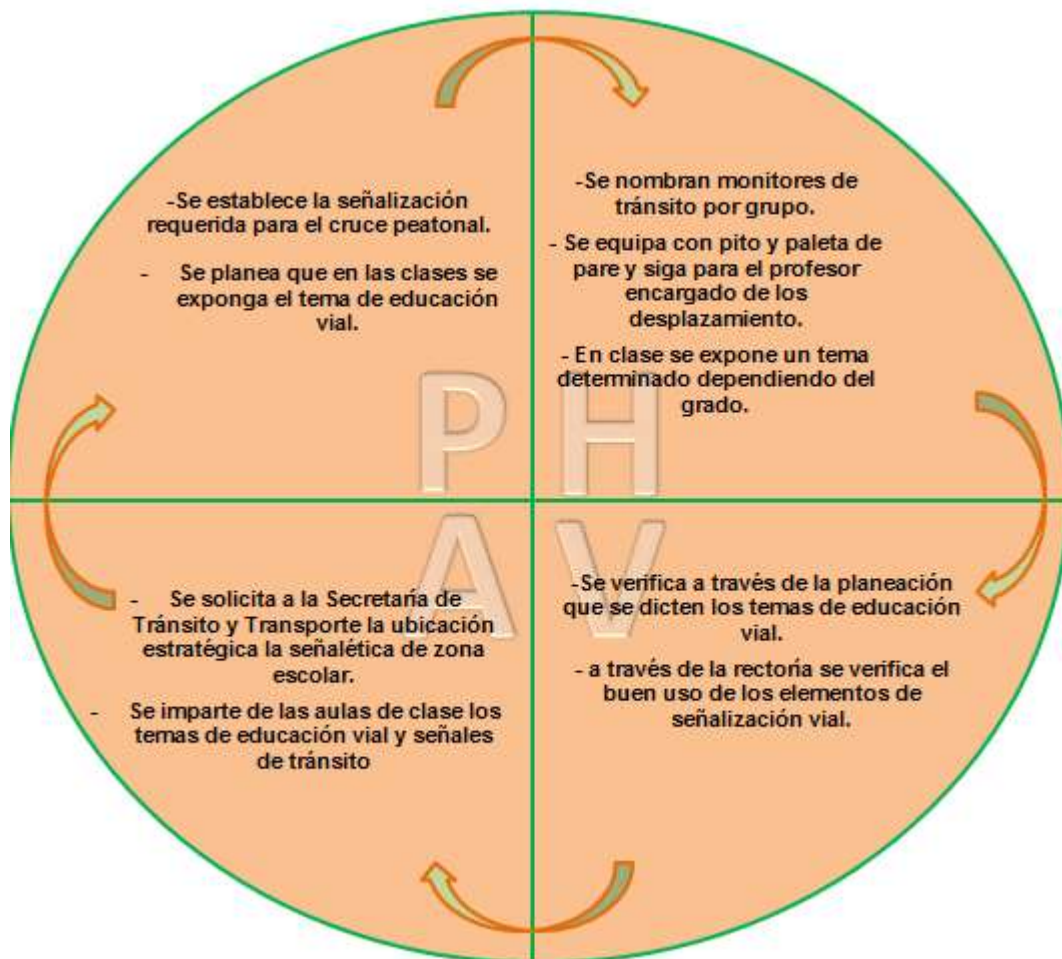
-Se establece la señalización requerida para el cruce peatonal.

- Se planea que en las clases se exponga el tema de educación vial.

-Se nombran monitores de tránsito por grupo.

- Se equipa con pito y paleta de pare y siga para el profesor encargado de los desplazamiento.

- En clase se expone un tema determinado dependiendo del grado.

P H

A V

- Se solicita a la Secretaría de Tránsito y Transporte la ubicación estratégica la señalética de zona escolar.

- Se imparte de las aulas de clase los temas de educación vial y señales de tránsito

-Se verifica a través de la planeación que se dicten los temas de educación vial.

- a través de la rectoría se verifica el buen uso de los elementos de señalización vial.